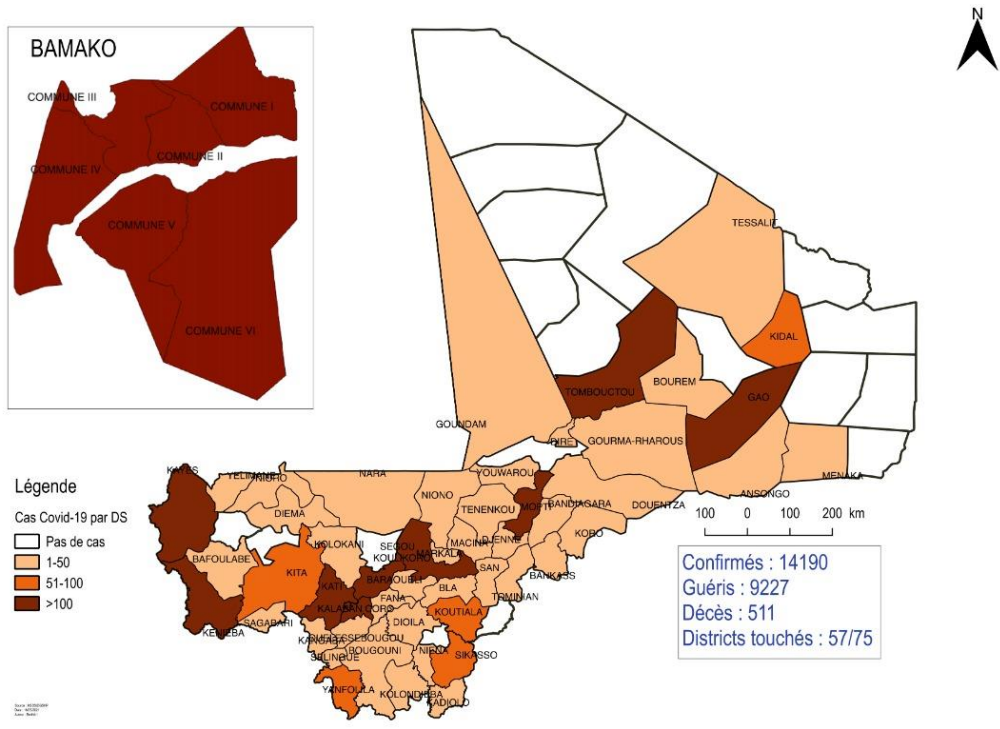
BAMAKO

COMMUNE III
COMMUNE I
COMMUNE II
COMMUNE IV
COMMUNE V
COMMUNE VI

N

TESSALIT
KIDAL
BOUREM
TOMBOUCTOU
GAO
GOUNDAM
DIRE
GOURMA-RHAROUS
MENAKA
ANSONGO
KAYES
YELIMANE
NIORO
NARA
YOUWAROU
NIONO
MOPTI
BANDIAGARA
DOUENTZA
DIEMA
TENENKOU
DJENNE
KORO
KOLOKANI
SEGOU
MARKALA
BAFOULABE
KITA
KATI
BAROUELI
SAN
BANKASS
KALABAN CORO
FANA
BLA
TOMINIAN
KENIEBA
SAGABARI
KANGABA
OUELESSEBOUGOU
DIOILA
KOUTIALA
SELINGUE
BOUGOUNI
NIENA
SIKASSO
YANFOLILA
KOLONDIEBA
KADIOLO
MACINA

Légende
Cas Covid-19 par DS
Pas de cas
1-50
51-100
>100

100 0 100 200 km

Confirmés : 14190
Guéris : 9227
Décès : 511
Districts touchés : 57/75

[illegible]